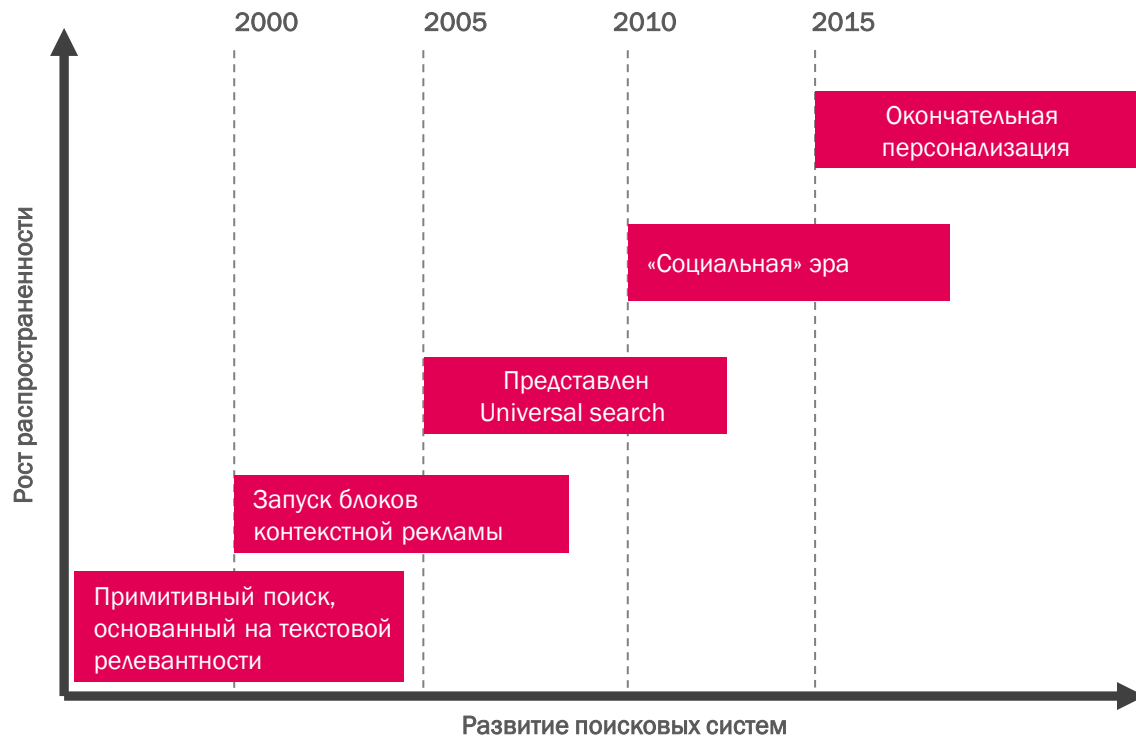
2000
2005
2010
2015

Рост распространенности

Окончательная персонализация

«Социальная» эра

Представлен Universal search

Запуск блоков контекстной рекламы

Примитивный поиск, основанный на текстовой релевантности

Развитие поисковых систем